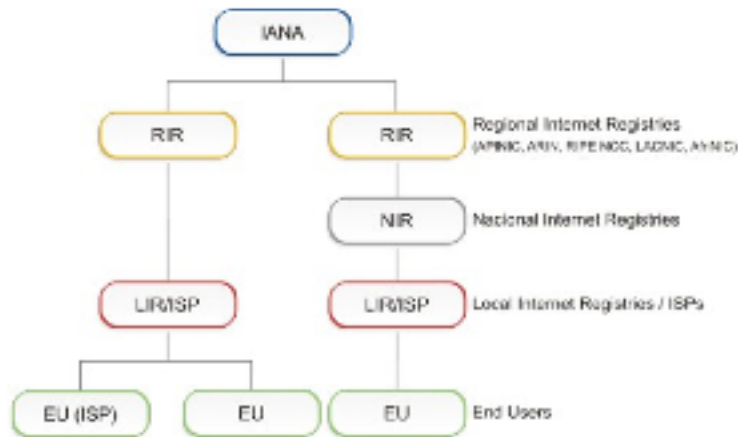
IANA

RIR

RIR

Regional Internet Registries
(APNIC, ARIN, RIPE NCC, LACNIC, AfriNIC)

NIR

Nacional Internet Registries

LIR/ISP

LIR/ISP

Local Internet Registries / ISPs

EU (ISP)

EU

EU

End Users